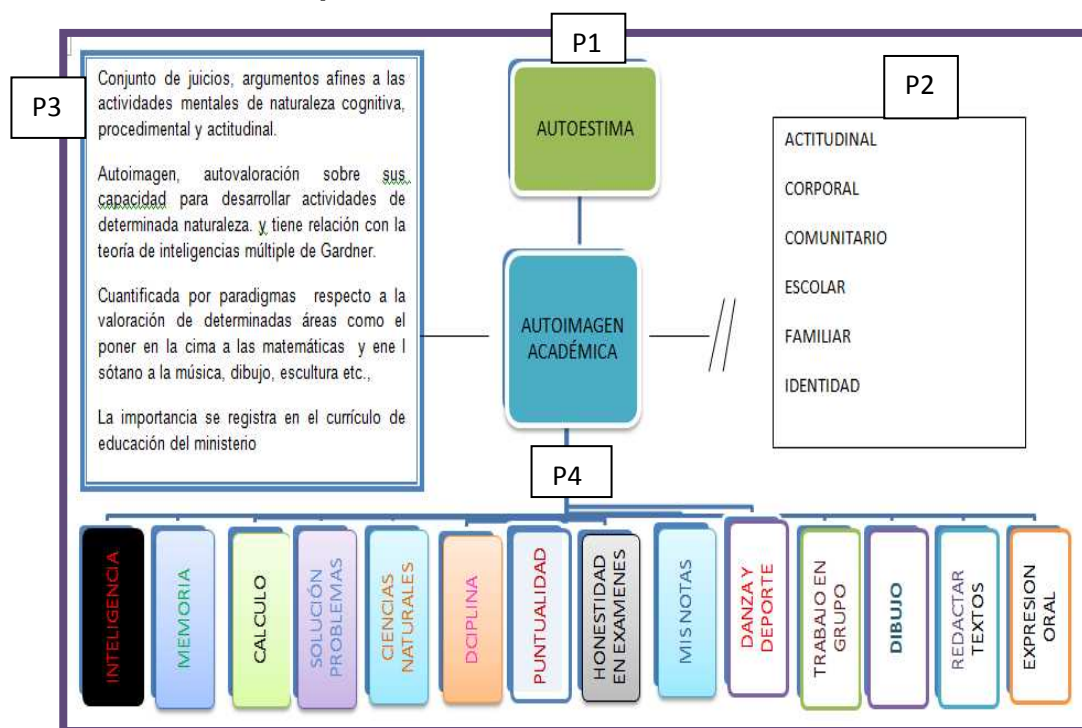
P1

AUTOESTIMA

P3

Conjunto de juicios, argumentos afines a las actividades mentales de naturaleza cognitiva, procedimental y actitudinal.

Autoimagen, autovaloración sobre sus capacidad para desarrollar actividades de determinada naturaleza. y tiene relación con la teoría de inteligencias múltiple de Gardner.

Cuantificada por paradigmas respecto a la valoración de determinadas áreas como el poner en la cima a las matemáticas y ene l sótano a la música, dibujo, escultura etc.,

La importancia se registra en el currículo de educación del ministerio

AUTOIMAGEN ACADÉMICA

P2

ACTITUDINAL

CORPORAL

COMUNITARIO

ESCOLAR

FAMILIAR

IDENTIDAD

P4

INTELIGENCIA

MEMORIA

CALCULO

SOLUCIÓN PROBLEMAS

CIENCIAS NATURALES

DCIPLINA

PUNTUALIDAD

HONESTIDAD EN EXAMENES

MIS NOTAS

DANZA Y DEPORTE

TRABAJO EN GRUPO

DIBUJO

REDACTAR TEXTOS

EXPRESION ORAL